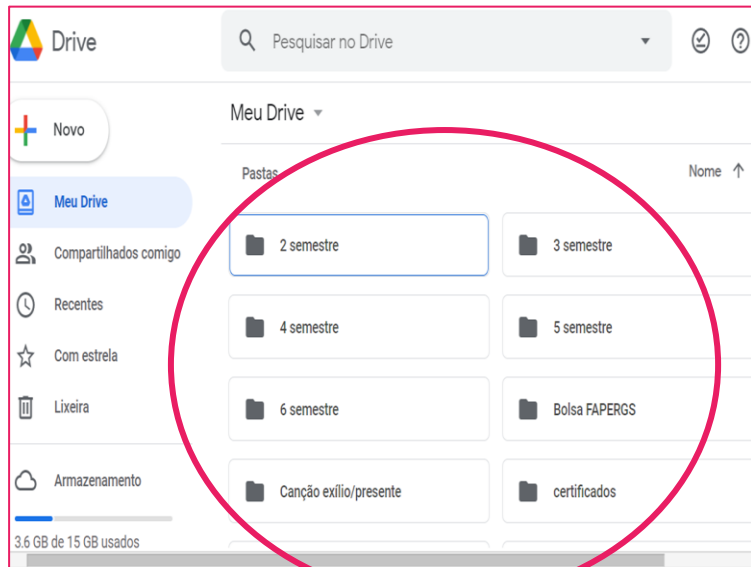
Drive

Pesquisar no Drive

Novo

Meu Drive

Compartilhados comigo

Recentes

Com estrela

Lixeira

Armazenamento

3.6 GB de 15 GB usados

Meu Drive

Pastas

Nome

2 semestre

3 semestre

4 semestre

5 semestre

6 semestre

Bolsa FAPERGS

Canção exílio/presente

certificados